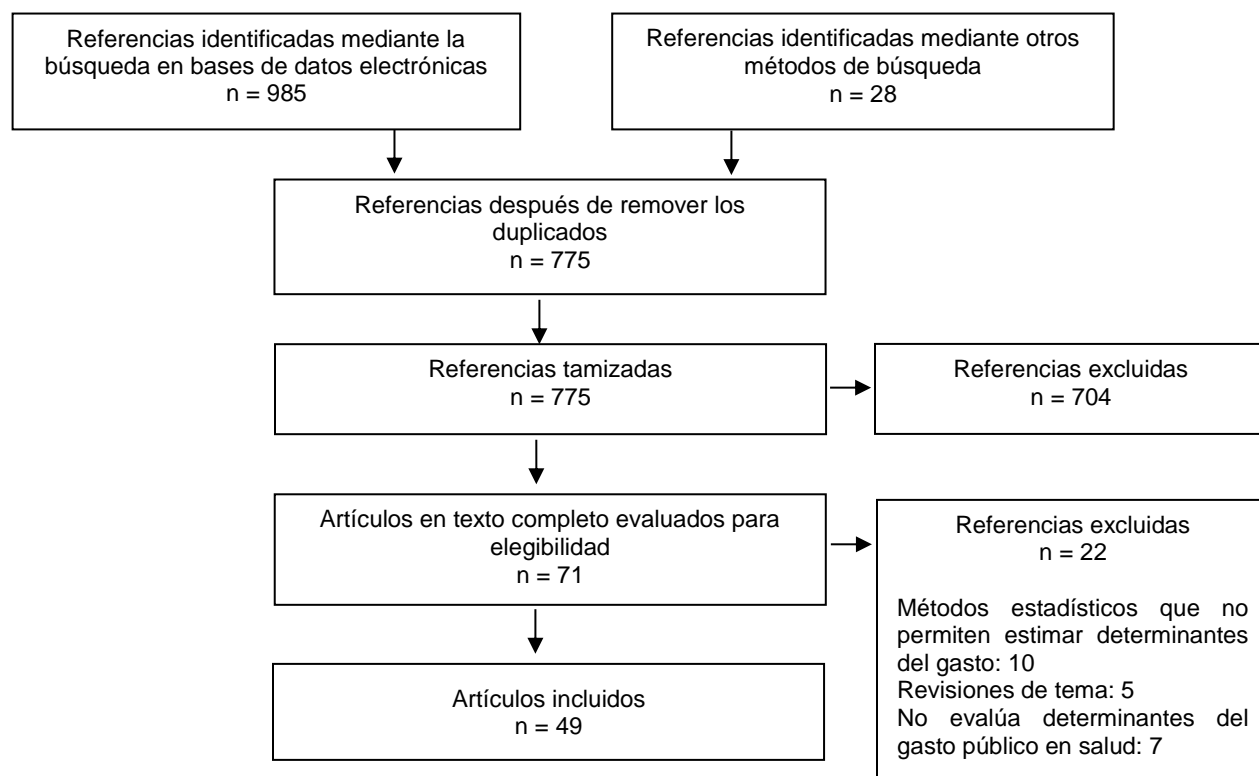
Referencias identificadas mediante la búsqueda en bases de datos electrónicas
n = 985

Referencias identificadas mediante otros métodos de búsqueda
n = 28

Referencias después de remover los duplicados
n = 775

Referencias tamizadas
n = 775

Referencias excluidas
n = 704

Artículos en texto completo evaluados para elegibilidad
n = 71

Referencias excluidas
n = 22

Métodos estadísticos que no permiten estimar determinantes del gasto: 10
Revisiones de tema: 5
No evalúa determinantes del gasto público en salud: 7

Artículos incluidos
n = 49